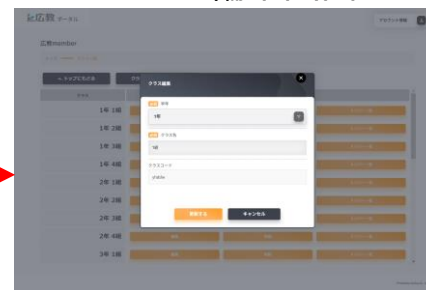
広報 ポータル

アカウント情報

広報member

＋ タイプを作成する

クラス編集

必須 学年

1年

必須 クラス名

1組

クラスコード

p1b1a

登録する

キャンセル

1年 1組

1年 2組

1年 3組

1年 4組

2年 1組

2年 2組

2年 3組

2年 4組

3年 1組